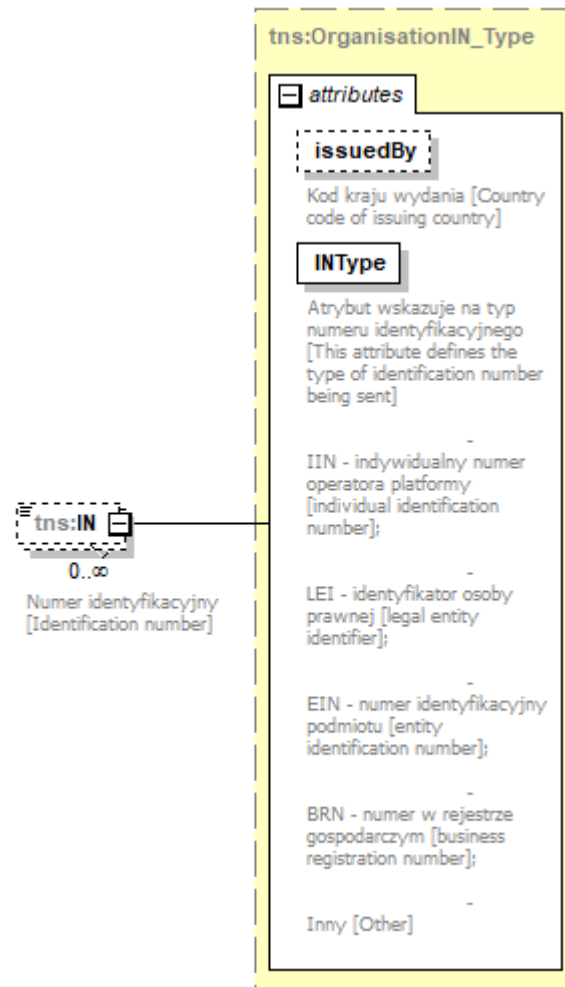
tns:OrganisationIN_Type

attributes

issuedBy

Kod kraju wydania [Country code of issuing country]

INType

Atrybut wskazuje na typ numeru identyfikacyjnego [This attribute defines the type of identification number being sent]

-

IIN - indywidualny numer operatora platformy [individual identification number];

-

LEI - identyfikator osoby prawnej [legal entity identifier];

-

EIN - numer identyfikacyjny podmiotu [entity identification number];

-

BRN - numer w rejestrze gospodarczym [business registration number];

-

Inny [Other]

tns:IN

0..∞

Numer identyfikacyjny [Identification number]